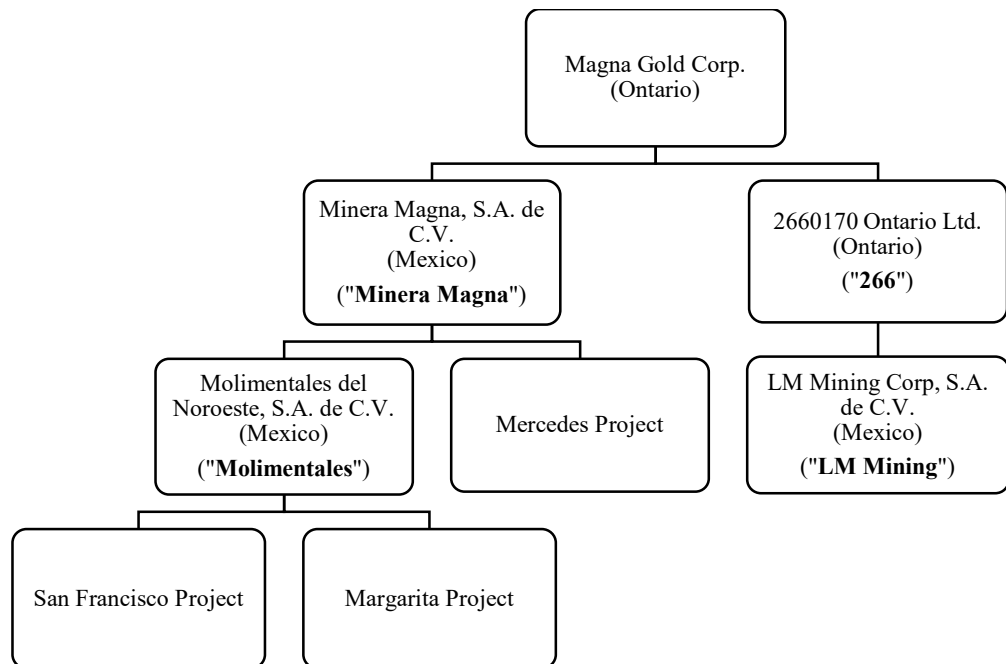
Magna Gold Corp. (Ontario)

Minera Magna, S.A. de C.V. (Mexico) ("**Minera Magna**")

2660170 Ontario Ltd. (Ontario) ("**266**")

Molimentales del Noroeste, S.A. de C.V. (Mexico) ("**Molimentales**")

Mercedes Project

LM Mining Corp, S.A. de C.V. (Mexico) ("**LM Mining**")

San Francisco Project

Margarita Project